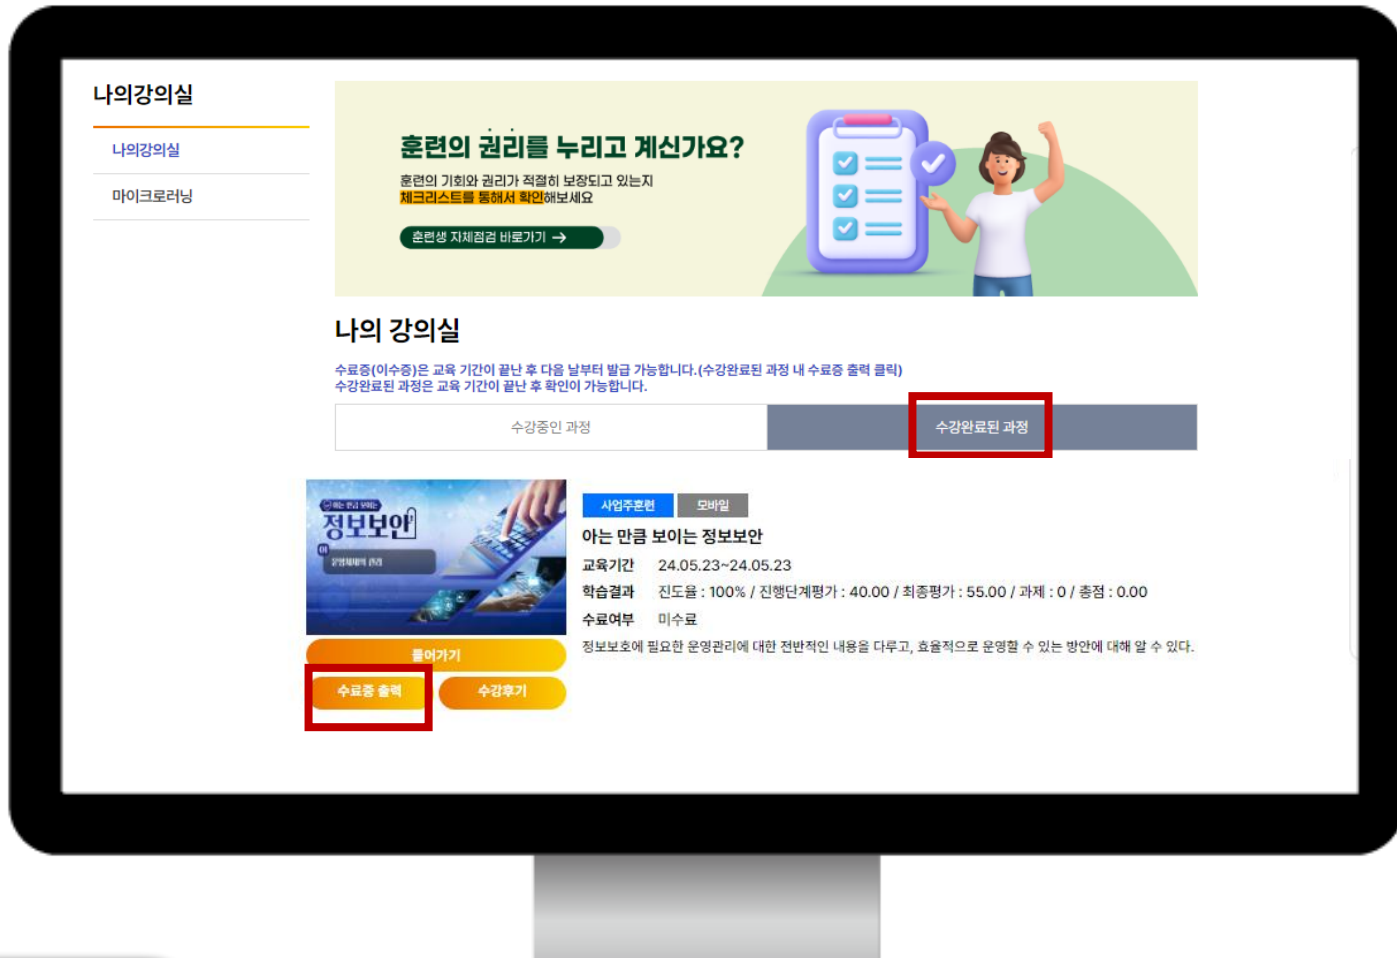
나의강의실

나의강의실

마이크로러닝

훈련의 권리를 누리고 계신가요?

훈련의 기회와 권리가 적절히 보장되고 있는지
체크리스트를 통해서 확인해보세요

훈련생 자체점검 바로가기 →

나의 강의실

수료증(이수증)은 교육 기간이 끝난 후 다음 날부터 발급 가능합니다.(수강완료된 과정 내 수료증 출력 클릭)
수강완료된 과정은 교육 기간이 끝난 후 확인이 가능합니다.

| 수강중인 과정 | 수강완료된 과정 |
|---|---|

아는 만큼 보이는
정보보안
01
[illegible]

들어가기

수료증 출력

수강후기

사업주훈련

모바일

아는 만큼 보이는 정보보안

교육기간 24.05.23~24.05.23

학습결과 진도율 : 100% / 진행단계평가 : 40.00 / 최종평가 : 55.00 / 과제 : 0 / 총점 : 0.00

수료여부 미수료

정보보호에 필요한 운영관리에 대한 전반적인 내용을 다루고, 효율적으로 운영할 수 있는 방안에 대해 알 수 있다.